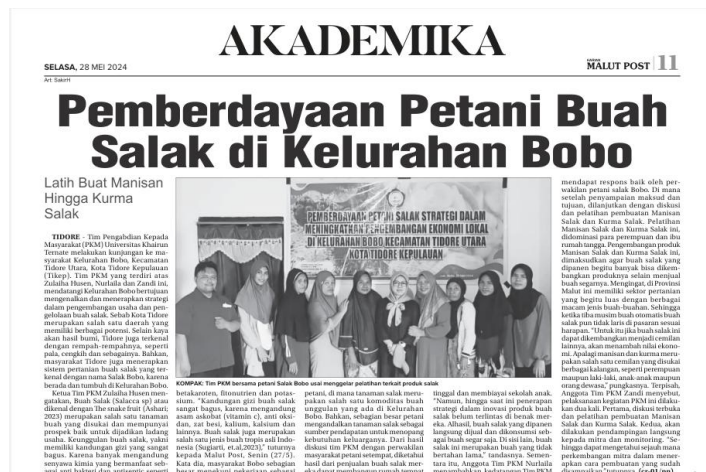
AKADEMIKA

SELASA, 28 MEI 2024

Art. Sakrrt

MALUT POST 11

Pemberdayaan Petani Buah Salak di Kelurahan Bobo

Latih Buat Manisan Hingga Kurma Salak

PEMBERDAYAAN PETANI SALAK STRATEGI DALAM MENINGKATKAN PENGEMBANGAN EKONOMI LOKAL DI KELURAHAN BOBO KECAMATAN TIDORE UTARA KOTA TIDORE KEPULAUAN

KOMPAK: Tim PKM bersama petani Salak Bobo usai menggelar pelatihan terkait produk salak

TIDORE – Tim Pengabdian Kepada Masyarakat (PKM) Universitas Khairun Ternate melakukan kunjungan ke masyarakat Kelurahan Bobo, Kecamatan Tidore Utara, Kota Tidore Kepulauan (Tikep). Tim PKM yang terdiri atas Zulaiha Husen, Nurlaila dan Zandi ini, mendatangi Kelurahan Bobo bertujuan mengenalkan dan menerapkan strategi dalam pengembangan usaha dan pengelolaan buah salak. Sebab Kota Tidore merupakan salah satu daerah yang memiliki berbagai potensi. Selain kaya akan hasil bumi, Tidore juga terkenal dengan rempah-rempahnya, seperti pala, cengkih dan sebagainya. Bahkan, masyarakat Tidore juga menerapkan sistem pertanian buah salak yang terkenal dengan nama Salak Bobo, karena berada dan tumbuh di Kelurahan Bobo.

Ketua Tim PKM Zulaiha Husen mengatakan, Buah Salak (Salacca sp) atau dikenal dengan The snake fruit (Ashari; 2023) merupakan salah satu tanaman buah yang disukai dan mempunyai prospek baik untuk dipasarkan (diolah) usaha. Keunggulan buah salak, yakni memiliki kandungan gizi yang sangat bagus. Karena banyak mengandung senyawa kimia yang bermanfaat sebagai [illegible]

betakaroten, flononitrien dan potassium. "Kandungan gizi buah salak sangat bagus, karena mengandung asam askobat (vitamin c), anti oksidan, zat besi, kalium, kalsium dan lainnya. Buah salak juga merupakan salah satu jenis buah tropis asli Indonesia (Sugiarti, et.al,2023)," tuturnya kepada Malut Post, Senin (27/5).

Kata dia, masyarakat Bobo sebagian besar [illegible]

petani, di mana tanaman salak merupakan salah satu komoditas buah unggulan yang ada di Kelurahan Bobo. Bahkan, sebagian besar petani mengandalkan tanaman salak sebagai sumber pendapatan untuk memenuhi kebutuhan keluarganya. Dari hasil diskusi tim PKM dengan perwakilan masyarakat petani setempat, diketahui hasil dari penjualan buah salak mereka dapat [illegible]

tinggal dan membiayai sekolah anak. "Namun, hingga saat ini penerapan strategi dalam inovasi produk buah salak belum terlintas di benak mereka. Alhasil, buah salak yang dipanen langsung dijual dan dikonsumsi sebagai buah segar saja. Di sisi lain, buah salak ini merupakan buah yang tidak bertahan lama," tandasnya. Sementara itu, Anggota Tim PKM Nurlaila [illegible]

mendapat respons baik oleh perwakilan petani salak Bobo. Di mana setelah penyampaian maksud dan tujuan, dilanjutkan dengan diskusi dan pelatihan pembuatan Manisan Salak dan Kurma Salak. Pelatihan Manisan Salak dan Kurma Salak ini, didominasi para perempuan dan ibu rumah tangga. Pengembangan produk Manisan Salak dan Kurma Salak ini, dimaksudkan agar buah salak yang dipanen begitu banyak bisa dikembangkan produknya selain menjual buah segarnya. Mengingat, di Provinsi Malut ini memiliki sektor pertanian yang begitu luas dengan berbagai macam jenis buah-buahan. Sehingga ketika itu musim buah otomatis buah salak pun tidak laris di pasaran sesuai harapan. "Untuk itu jika buah salak ini dapat dikembangkan menjadi cemilan lainnya, akan menambah nilai ekonomi. Apalagi manisan dan kurma merupakan salah satu cemilan yang disukai berbagai kalangan, seperti perempuan maupun laki-laki, anak-anak maupun orang dewasa," pungkasnya. Terpisah, Anggota Tim PKM Zandi menyebut, pelaksanaan kegiatan PKM ini dilakukan dua kali. Pertama, diskusi terbuka dan pelatihan pembuatan Manisan Salak dan Kurma Salak. Kedua, akan dilakukan pendampingan langsung kepada mitra dan monitoring. "Sehingga dapat mengetahui sejauh mana perkembangan mitra dalam menerapkan cara pembuatan yang sudah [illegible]